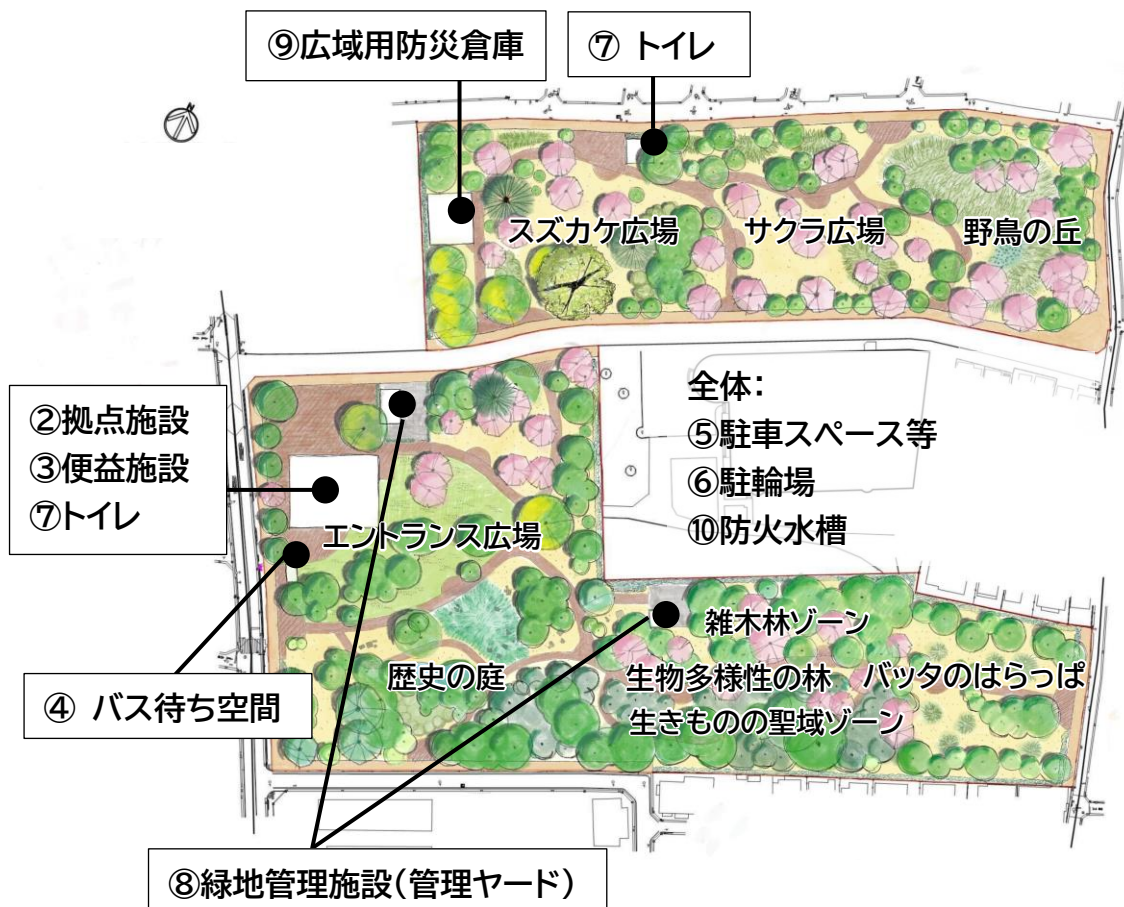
⑨広域用防災倉庫

⑦ トイレ

スズカケ広場

サクラ広場

野鳥の丘

②拠点施設
③便益施設
⑦トイレ

全体:
⑤駐車スペース等
⑥駐輪場
⑩防火水槽

エントランス広場

雑木林ゾーン

歴史の庭

生物多様性の林

バッタのはらっぱ

生きものの聖域ゾーン

④ バス待ち空間

⑧緑地管理施設(管理ヤード)